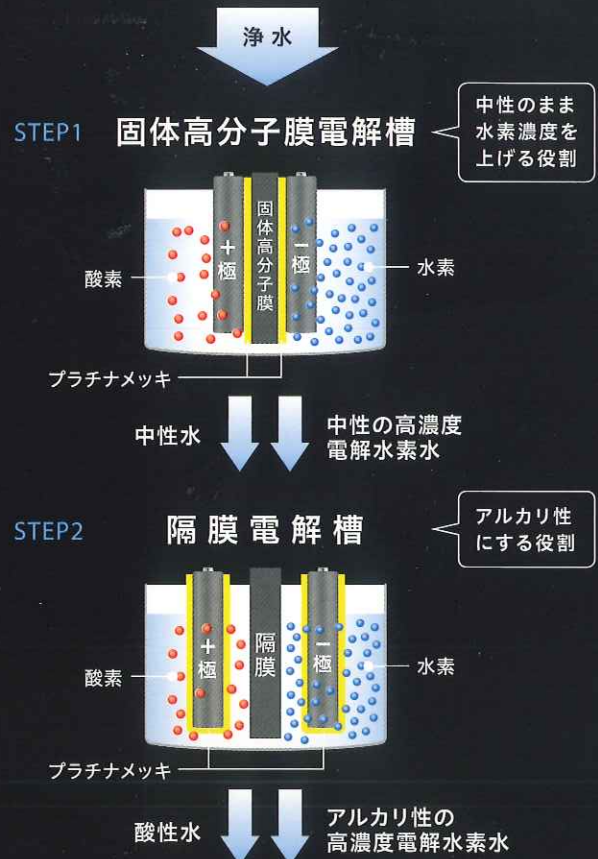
浄水

STEP1 固体高分子膜電解槽

中性のまま水素濃度を上げる役割

＋極

固体高分子膜

ー極

酸素

水素

プラチナメッキ

中性水

中性の高濃度電解水素水

STEP2 隔膜電解槽

アルカリ性にする役割

＋極

隔膜

ー極

酸素

水素

プラチナメッキ

酸性水

アルカリ性の高濃度電解水素水